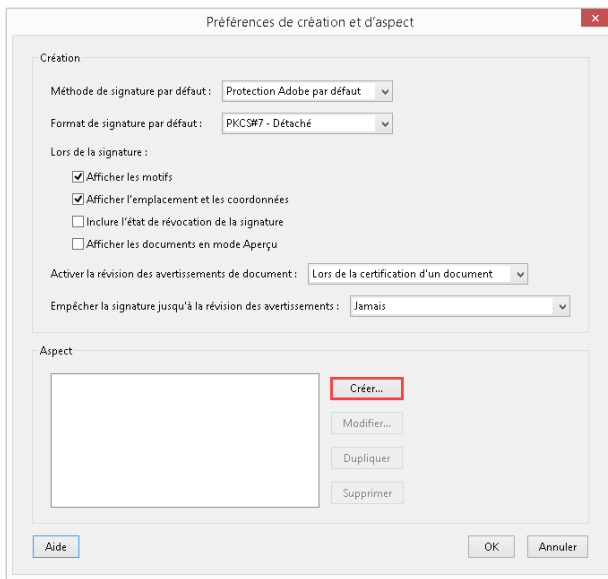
Préférences de création et d'aspect

Création

Méthode de signature par défaut : Protection Adobe par défaut

Format de signature par défaut : PKCS#7 - Détaché

Lors de la signature :

Afficher les motifs

Afficher l'emplacement et les coordonnées

Inclure l'état de révocation de la signature

Afficher les documents en mode Aperçu

Activer la révision des avertissements de document : Lors de la certification d'un document

Empêcher la signature jusqu'à la révision des avertissements : Jamais

Aspect

Créer...

Modifier...

Dupliquer

Supprimer

Aide

OK

Annuler